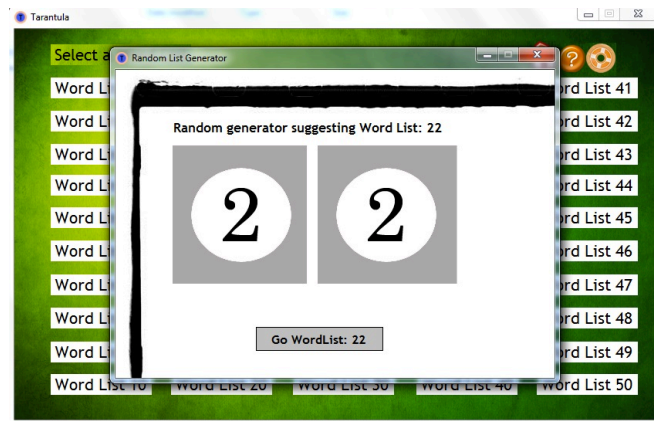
Tarantula

Select a

Word Li
Word Li
Word Li
Word Li
Word Li
Word Li
Word Li
Word Li
Word Li
Word List 10

Word List 20
Word List 30
Word List 40

rd List 41
rd List 42
rd List 43
rd List 44
rd List 45
rd List 46
rd List 47
rd List 48
rd List 49
Word List 50

Random List Generator

Random generator suggesting Word List: 22

2
2

Go WordList: 22